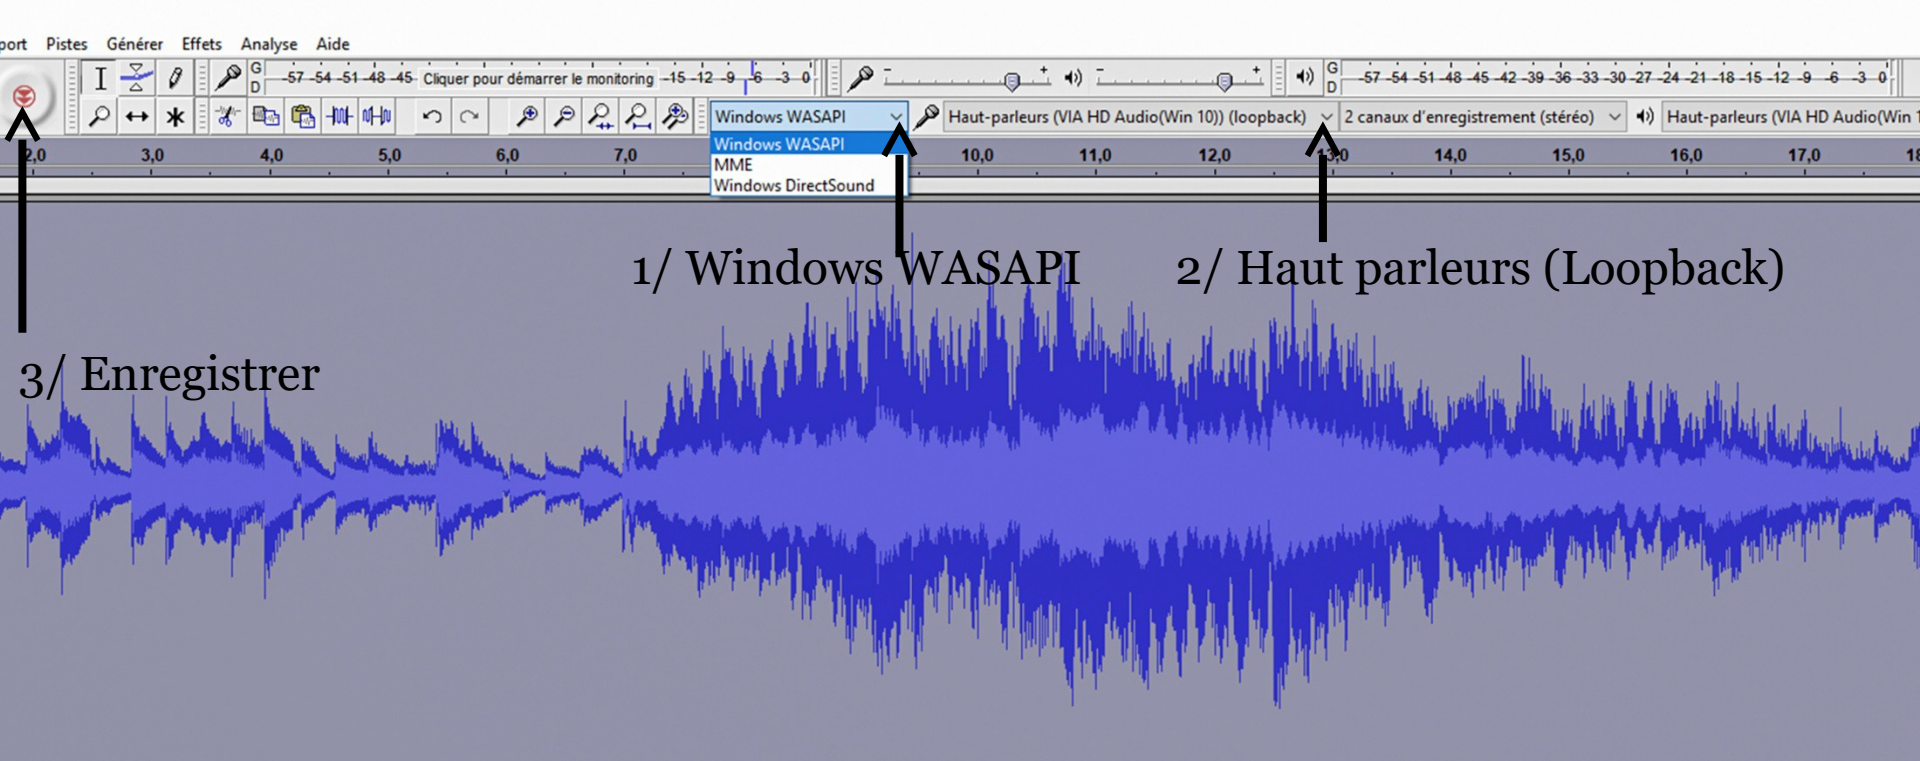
port Pistes Générer Effets Analyse Aide

G D -57 -54 -51 -48 -45 Cliquer pour démarrer le monitoring -15 -12 -9 -6 -3 0

G D -57 -54 -51 -48 -45 -42 -39 -36 -33 -30 -27 -24 -21 -18 -15 -12 -9 -6 -3 0

Windows WASAPI

Haut-parleurs (VIA HD Audio(Win 10)) (loopback)

2 canaux d'enregistrement (stéréo)

Haut-parleurs (VIA HD Audio(Win 1

Windows WASAPI
MME
Windows DirectSound

2,0 3,0 4,0 5,0 6,0 7,0 10,0 11,0 12,0 13,0 14,0 15,0 16,0 17,0 18

1/ Windows WASAPI

2/ Haut parleurs (Loopback)

3/ Enregistrer